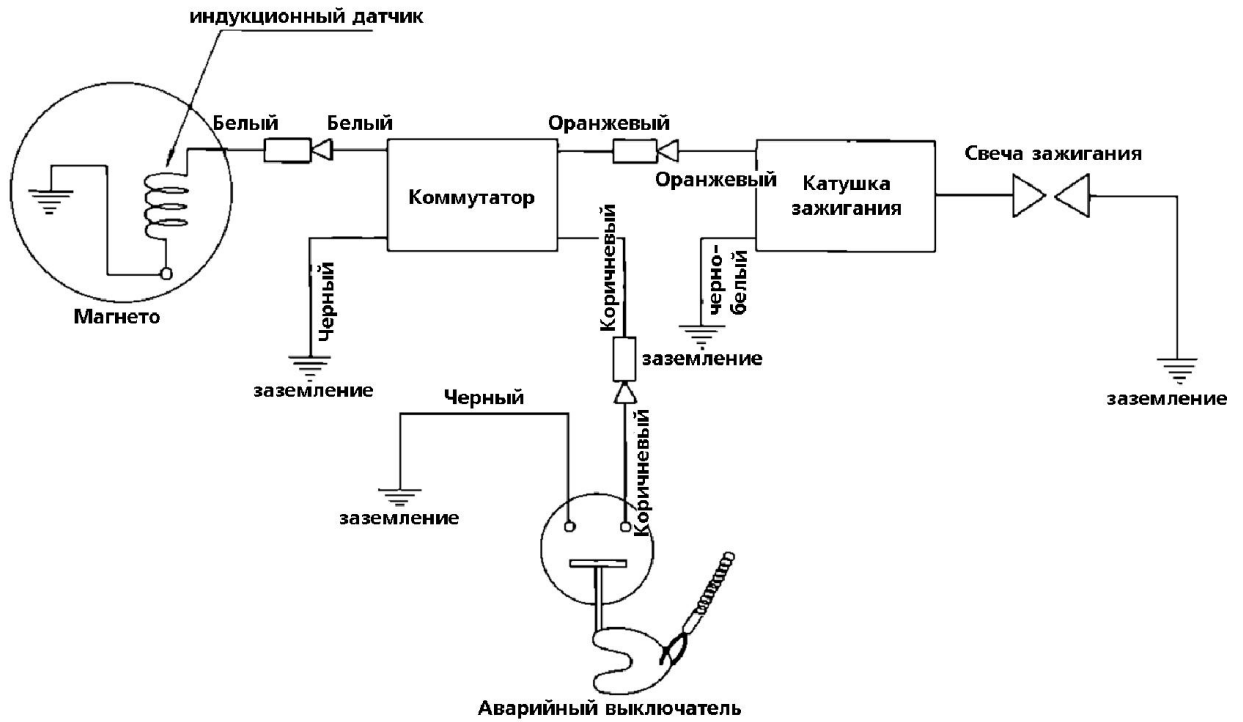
индукционный датчик

Белый

Белый

Оранжевый

Оранжевый

Коммутатор

Катушка зажигания

Свеча зажигания

Магнето

Черный

заземление

Коричневый

черно-белый

заземление

заземление

Черный

Коричневый

заземление

Аварийный выключатель